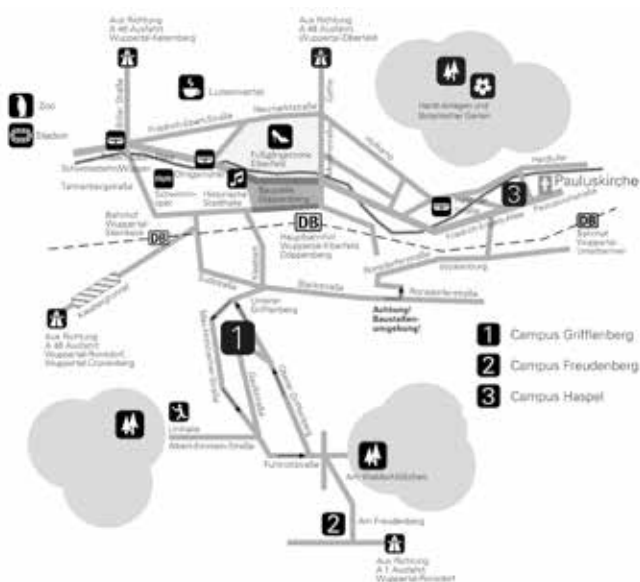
Aus Richtung
A 46 Ausfahrt
Wuppertal-Katernberg

Aus Richtung
A 46 Ausfahrt
Wuppertal-Elberfeld

Zoo

Stadion

Luisenviertel

Hardt-Anlagen und
Botanischer Garten

Friedrich-Ebert-Straße

Neumarktstraße

Fußgängerzone
Elberfeld

Ohligsmühle

Schwebebahn

Baustelle
Döppersberg

Hauptbahnhof
Wuppertal-Elberfeld
Döppersberg

DB

Bahnhof
Wuppertal
Steinbeck

DB

3

Pauluskirche

DB

Bahnhof
Wuppertal
Unterbarmen

Achtung!
Baustellen-
umgehung!

Unterer
Grifflenberg

1

Aus Richtung
A 46 Ausfahrt
Wuppertal-Ronsdorf
Wuppertal-Cronenberg

1 Campus Grifflenberg

2 Campus Freudenberg

3 Campus Haspel

Am Waldschlößchen

Fuhlrottstraße

2

Am Freudenberg

Aus Richtung
A 1 Ausfahrt
Wuppertal-Ronsdorf